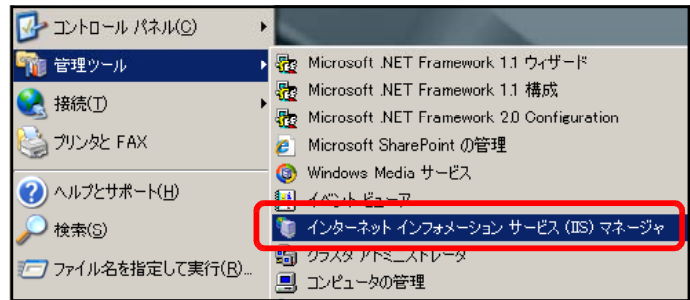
コントロール パネル(C)
管理ツール
接続(T)
プリンタと FAX
ヘルプとサポート(H)
検索(S)
ファイル名を指定して実行(R)...

Microsoft .NET Framework 1.1 ウィザード
Microsoft .NET Framework 1.1 構成
Microsoft .NET Framework 2.0 Configuration
Microsoft SharePoint の管理
Windows Media サービス
イベント ビューア
インターネット インフォメーション サービス (IIS) マネージャ
クラスタ アドミニストレータ
コンピュータの管理